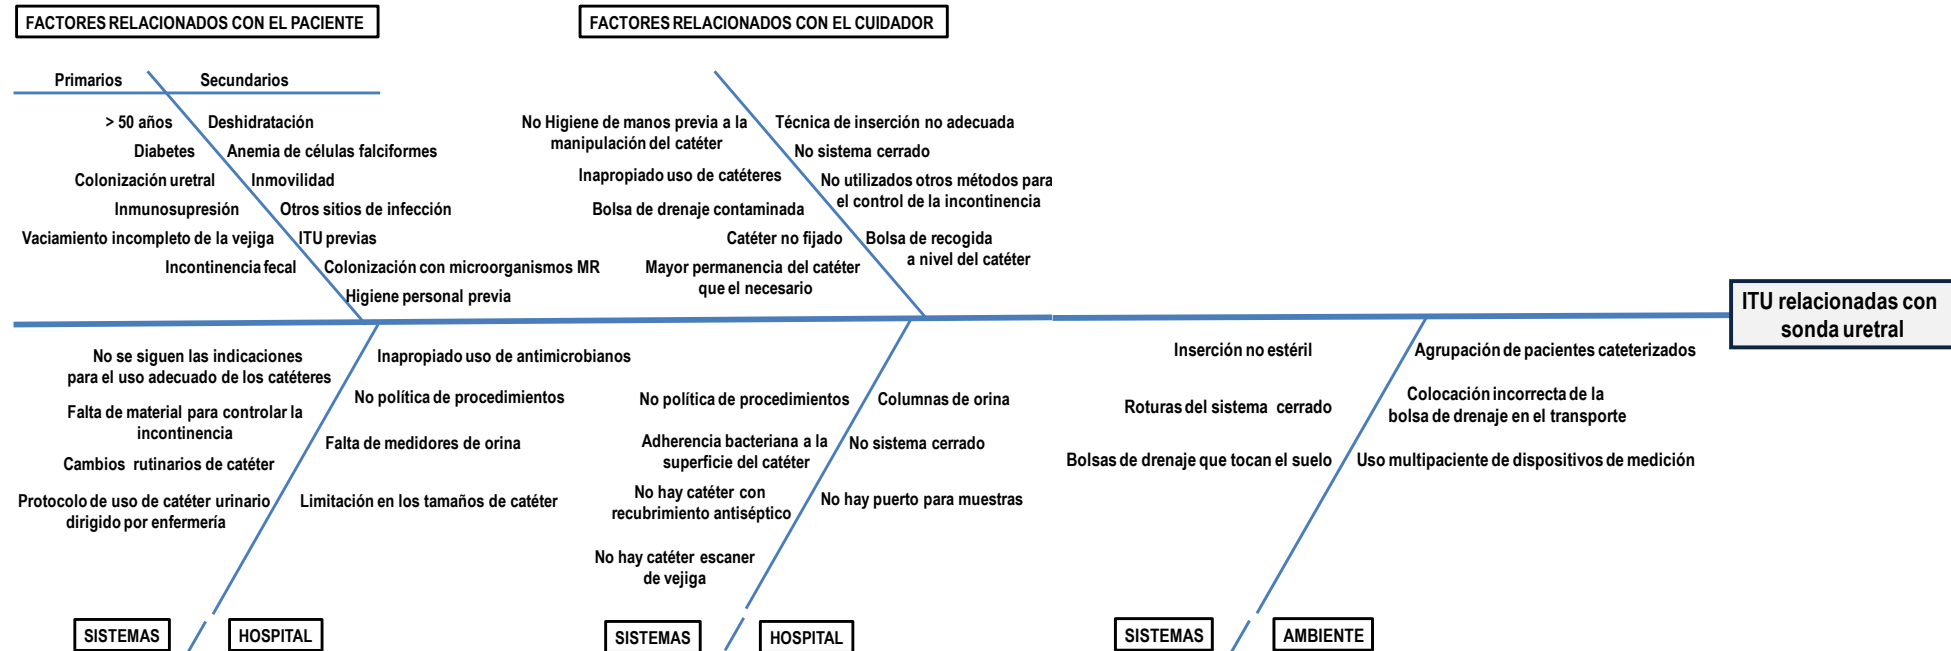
FACTORES RELACIONADOS CON EL PACIENTE

Primarios

Secundarios

> 50 años

Diabetes

Colonización uretral

Inmunosupresión

Vaciamiento incompleto de la vejiga

Incontinencia fecal

Deshidratación

Anemia de células falciformes

Inmovilidad

Otros sitios de infección

ITU previas

Colonización con microorganismos MR

Higiene personal previa

FACTORES RELACIONADOS CON EL CUIDADOR

No Higiene de manos previa a la manipulación del catéter

Inapropiado uso de catéteres

Bolsa de drenaje contaminada

Catéter no fijado

Mayor permanencia del catéter que el necesario

Técnica de inserción no adecuada

No sistema cerrado

No utilizados otros métodos para el control de la incontinencia

Bolsa de recogida a nivel del catéter

ITU relacionadas con sonda uretral

No se siguen las indicaciones para el uso adecuado de los catéteres

Falta de material para controlar la incontinencia

Cambios rutinarios de catéter

Protocolo de uso de catéter urinario dirigido por enfermería

Inapropiado uso de antimicrobianos

No política de procedimientos

Falta de medidores de orina

Limitación en los tamaños de catéter

SISTEMAS

HOSPITAL

No política de procedimientos

Adherencia bacteriana a la superficie del catéter

No hay catéter con recubrimiento antiséptico

No hay catéter escaner de vejiga

Columnas de orina

No sistema cerrado

No hay puerto para muestras

SISTEMAS

HOSPITAL

Inserción no estéril

Roturas del sistema cerrado

Bolsas de drenaje que tocan el suelo

Agrupación de pacientes cateterizados

Colocación incorrecta de la bolsa de drenaje en el transporte

Uso multipaciente de dispositivos de medición

SISTEMAS

AMBIENTE